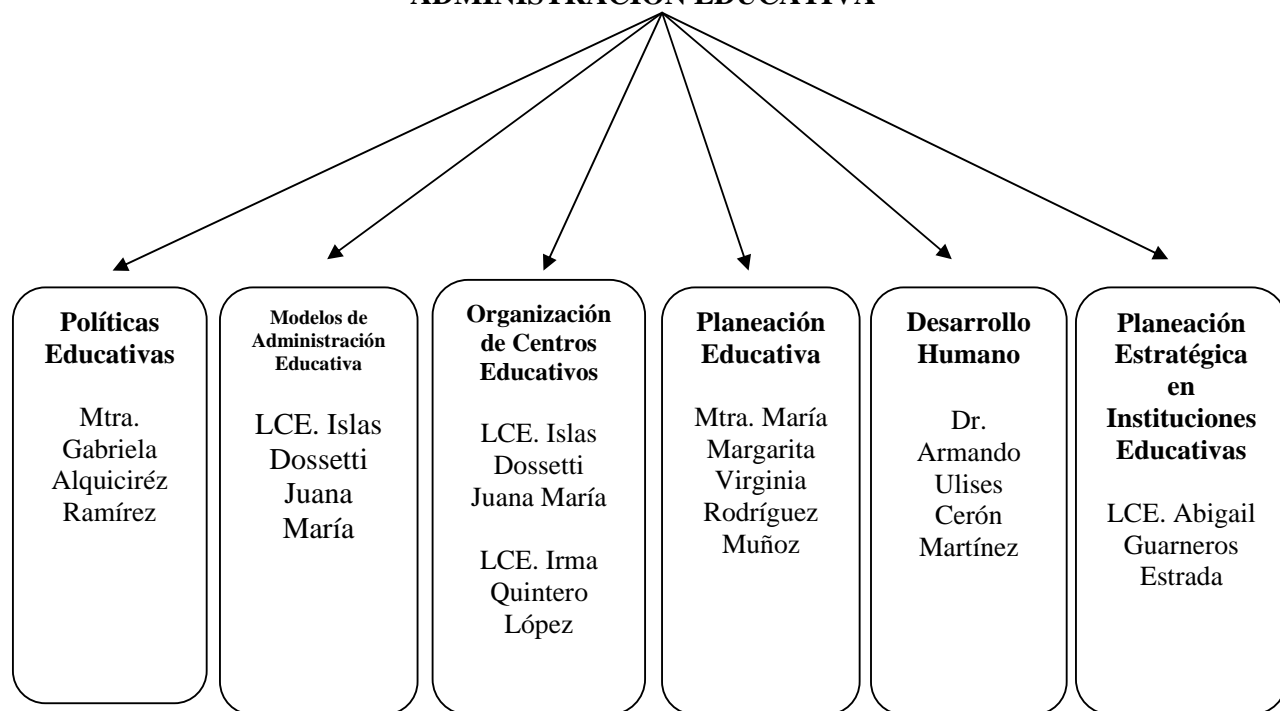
ADMINISTRACIÓN EDUCATIVA

Políticas Educativas

Mtra. Gabriela Alquiciréz Ramírez

Modelos de Administración Educativa

LCE. Islas Dossetti Juana María

Organización de Centros Educativos

LCE. Islas Dossetti Juana María

LCE. Irma Quintero López

Planeación Educativa

Mtra. María Margarita Virginia Rodríguez Muñoz

Desarrollo Humano

Dr. Armando Ulises Cerón Martínez

Planeación Estratégica en Instituciones Educativas

LCE. Abigail Guarneros Estrada